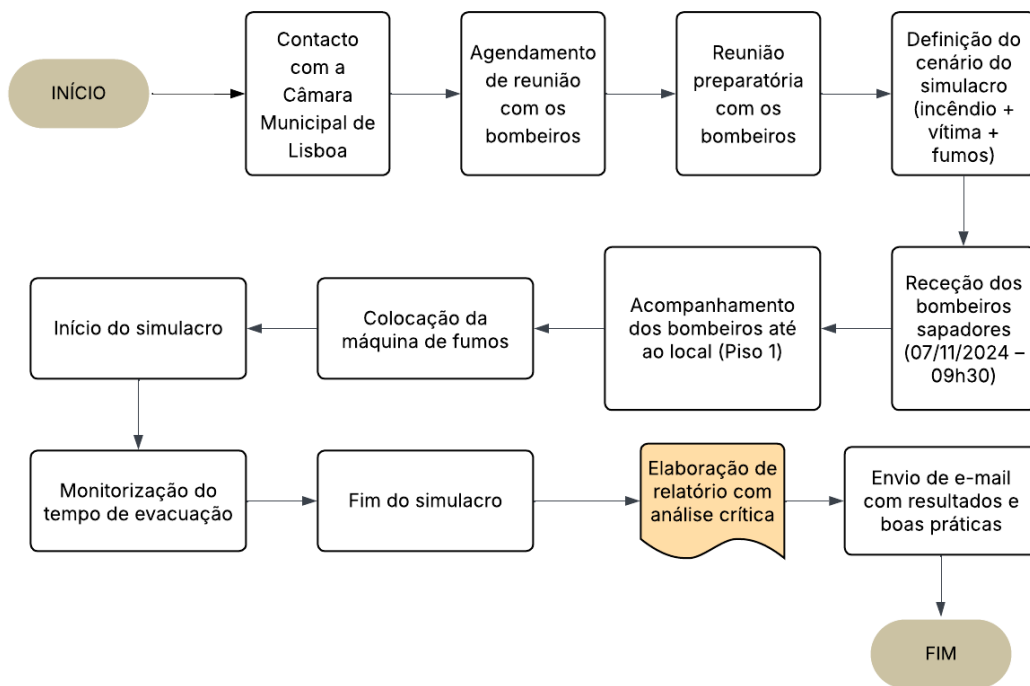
INÍCIO

Contacto com a Câmara Municipal de Lisboa

Agendamento de reunião com os bombeiros

Reunião preparatória com os bombeiros

Definição do cenário do simulacro (incêndio + vítima + fumos)

Receção dos bombeiros sapadores (07/11/2024 – 09h30)

Acompanhamento dos bombeiros até ao local (Piso 1)

Colocação da máquina de fumos

Início do simulacro

Monitorização do tempo de evacuação

Fim do simulacro

Elaboração de relatório com análise crítica

Envio de e-mail com resultados e boas práticas

FIM